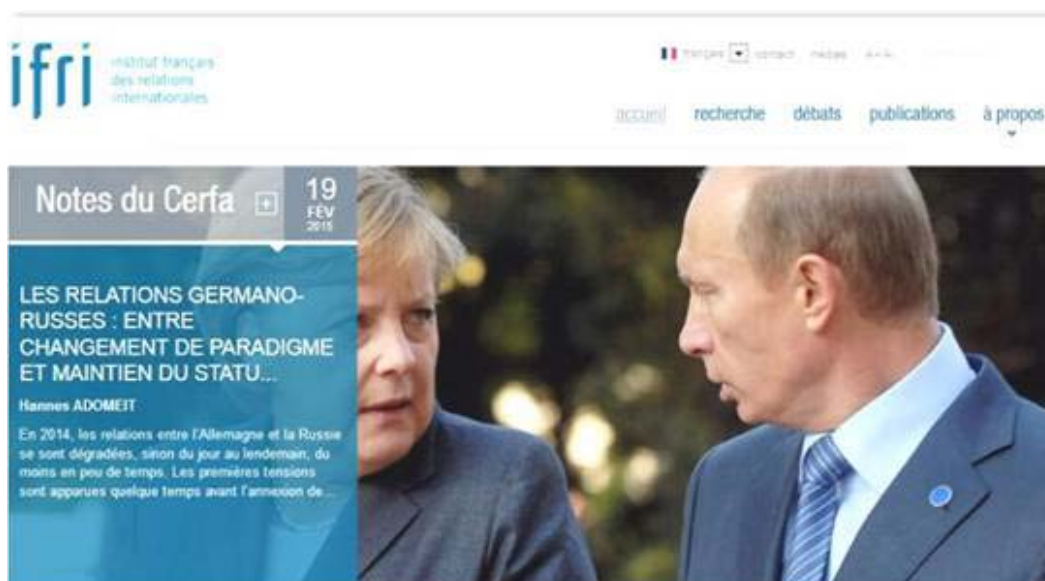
ifri institut français des relations internationales

français contact médias A+ A-

accueil recherche débats publications à propos

Notes du Cerfa

19 FEV 2015

LES RELATIONS GERMANO-RUSSES : ENTRE CHANGEMENT DE PARADIGME ET MAINTIEN DU STATU...

Hannes ADOMEIT

En 2014, les relations entre l'Allemagne et la Russie se sont dégradées, sinon du jour au lendemain, du moins en peu de temps. Les premières tensions sont apparues quelque temps avant l'annexion de...